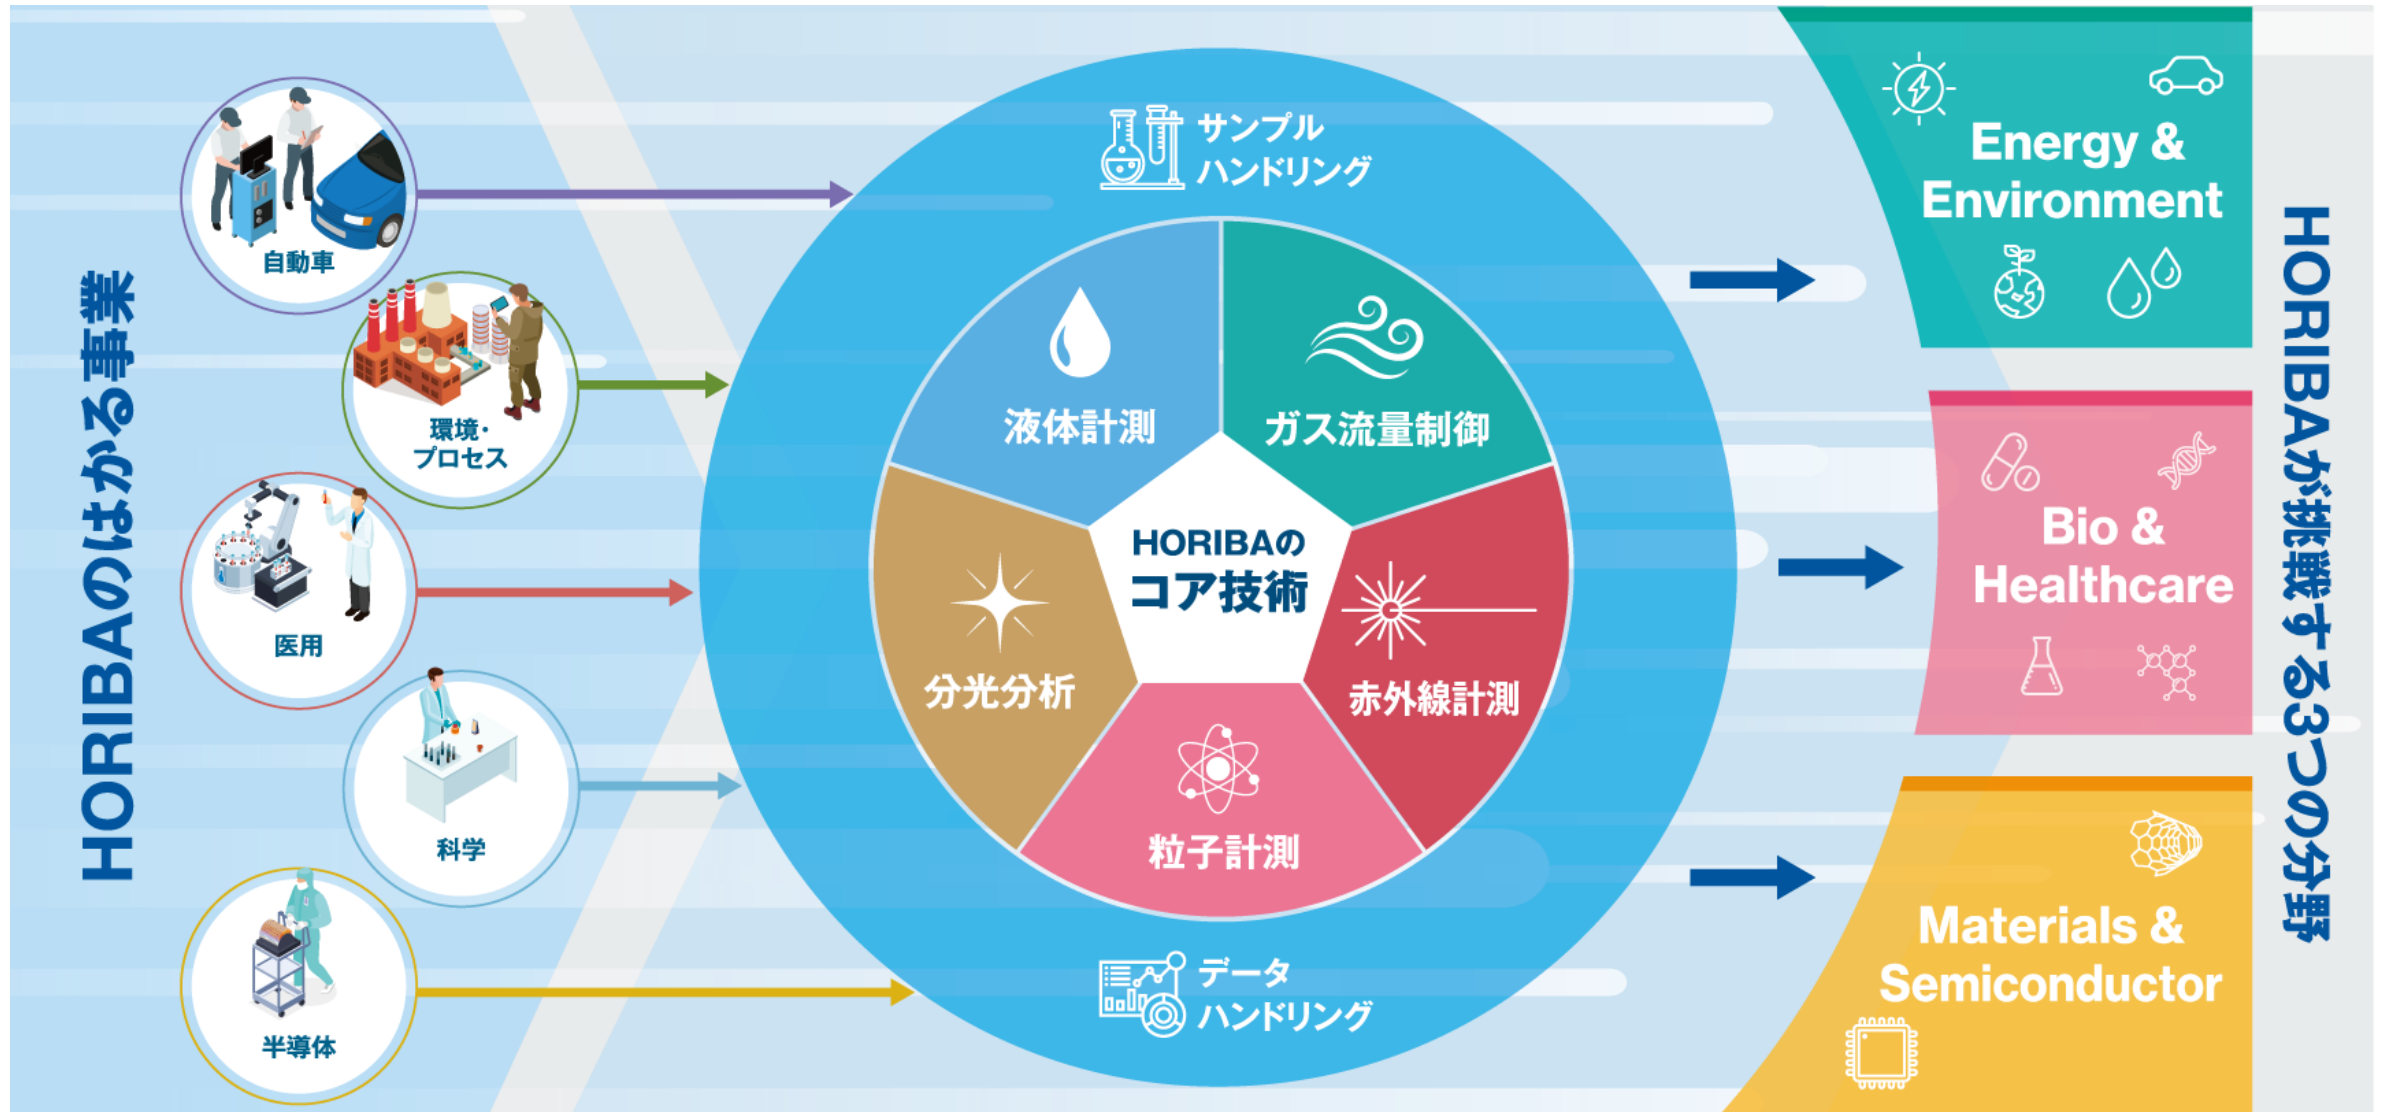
HORIBAのはかる事業

自動車

環境・プロセス

医用

科学

半導体

サンプルハンドリング

液体計測

ガス流量制御

HORIBAのコア技術

分光分析

赤外線計測

粒子計測

データハンドリング

Energy & Environment

Bio & Healthcare

Materials & Semiconductor

HORIBAが挑戦する3つの分野